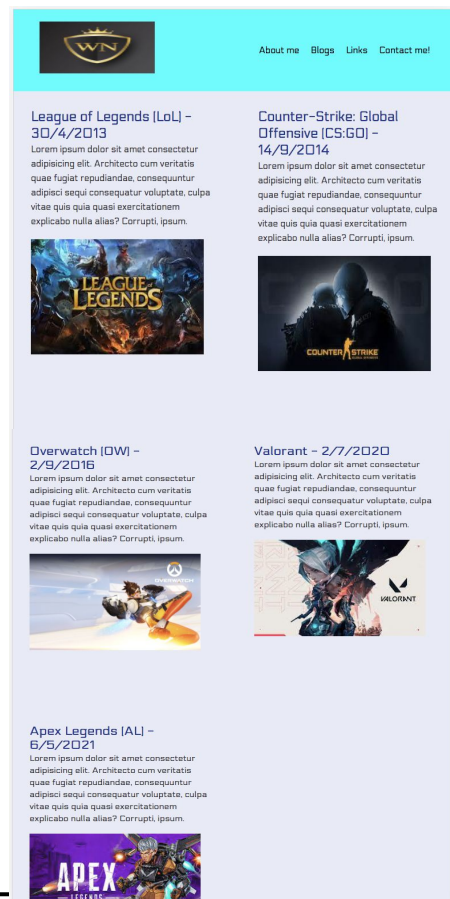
WN

About me Blogs Links Contact me!

League of Legends (LoL) – 30/4/2013

Lorem ipsum dolor sit amet consectetur adipisicing elit. Architecto cum veritatis quae fugiat repudiandae, consequuntur adipisci sequi consequatur voluptate, culpa vitae quis quia quasi exercitationem explicabo nulla alias? Corrupti, ipsum.

LEAGUE OF LEGENDS

Counter-Strike: Global Offensive (CS:GO) – 14/9/2014

Lorem ipsum dolor sit amet consectetur adipisicing elit. Architecto cum veritatis quae fugiat repudiandae, consequuntur adipisci sequi consequatur voluptate, culpa vitae quis quia quasi exercitationem explicabo nulla alias? Corrupti, ipsum.

COUNTER STRIKE

Overwatch (OW) – 2/9/2016

Lorem ipsum dolor sit amet consectetur adipisicing elit. Architecto cum veritatis quae fugiat repudiandae, consequuntur adipisci sequi consequatur voluptate, culpa vitae quis quia quasi exercitationem explicabo nulla alias? Corrupti, ipsum.

OVERWATCH

Valorant – 2/7/2020

Lorem ipsum dolor sit amet consectetur adipisicing elit. Architecto cum veritatis quae fugiat repudiandae, consequuntur adipisci sequi consequatur voluptate, culpa vitae quis quia quasi exercitationem explicabo nulla alias? Corrupti, ipsum.

VALORANT

Apex Legends (AL) – 6/5/2021

Lorem ipsum dolor sit amet consectetur adipisicing elit. Architecto cum veritatis quae fugiat repudiandae, consequuntur adipisci sequi consequatur voluptate, culpa vitae quis quia quasi exercitationem explicabo nulla alias? Corrupti, ipsum.

APEX LEGENDS